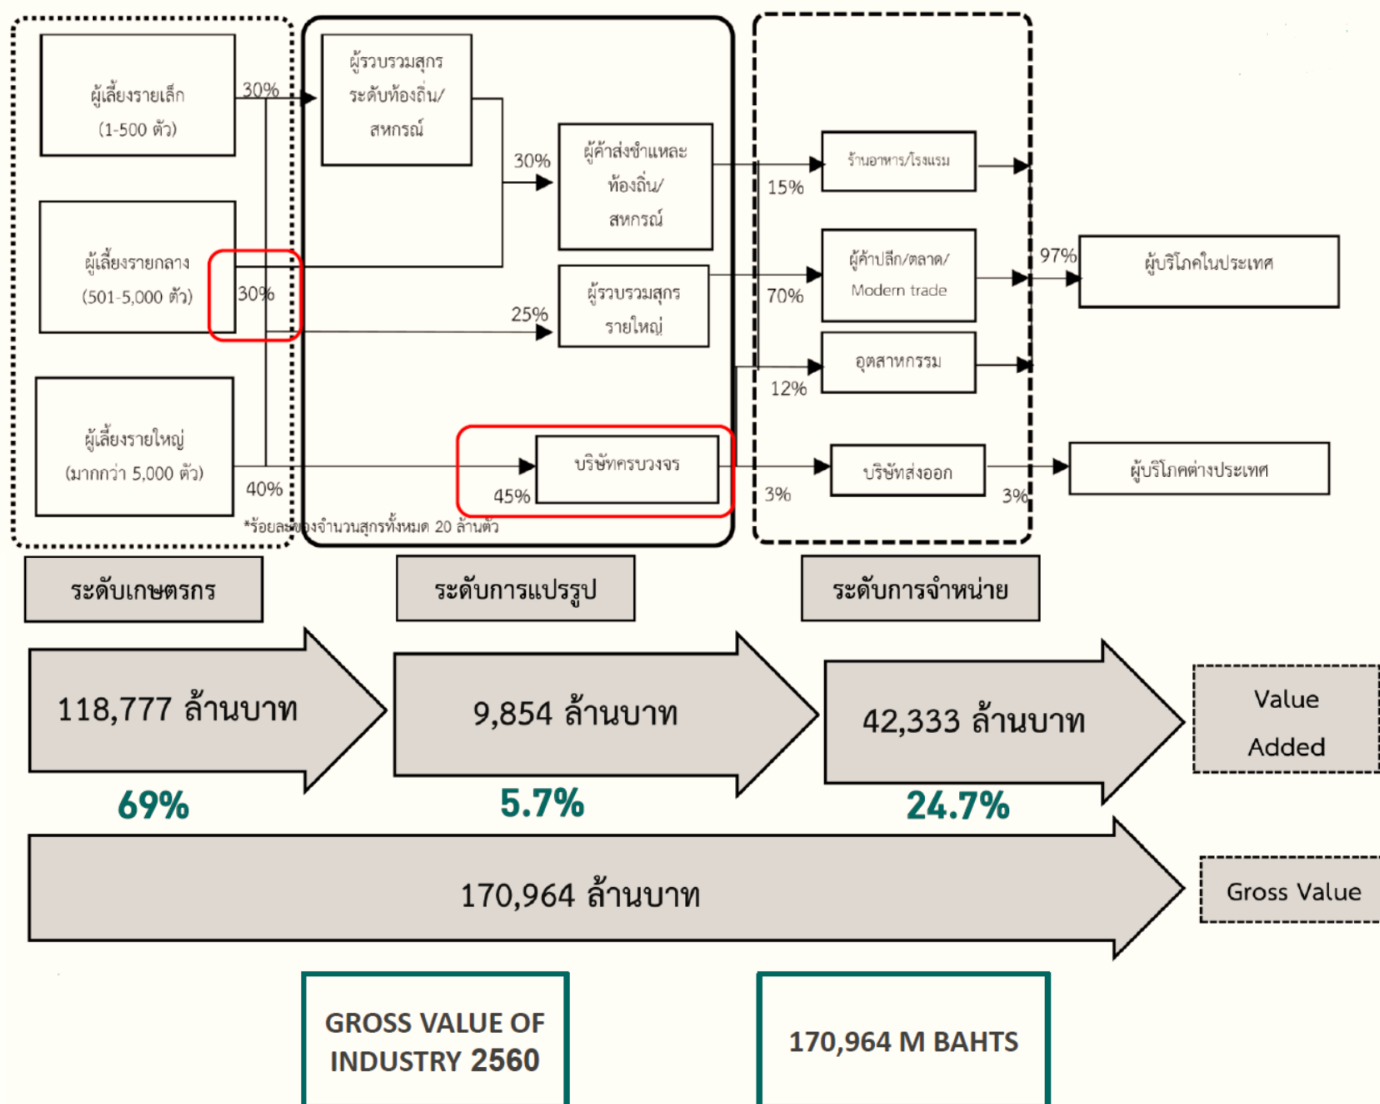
ผู้เลี้ยงรายเล็ก
(1-500 ตัว)

30%

ผู้เลี้ยงรายกลาง
(501-5,000 ตัว)

30%

ผู้เลี้ยงรายใหญ่
(มากกว่า 5,000 ตัว)

40%

ผู้รวบรวมสุกร
ระดับท้องถิ่น/
สหกรณ์

30%

ผู้ค้าส่งชำแหละ
ท้องถิ่น/
สหกรณ์

25%

ผู้รวบรวมสุกร
รายใหญ่

บริษัทครบวงจร

45%

*ร้อยละของจำนวนสุกรทั้งหมด 20 ล้านตัว

15%

ร้านอาหาร/โรงแรม

70%

ผู้ค้าปลีก/ตลาด/
Modern trade

12%

อุตสาหกรรม

3%

บริษัทส่งออก

3%

97%

ผู้บริโภคในประเทศ

ผู้บริโภคต่างประเทศ

ระดับเกษตรกร

ระดับการแปรรูป

ระดับการจำหน่าย

118,777 ล้านบาท

69%

9,854 ล้านบาท

5.7%

42,333 ล้านบาท

24.7%

Value
Added

170,964 ล้านบาท

Gross Value

GROSS VALUE OF
INDUSTRY 2560

170,964 M BAHTS